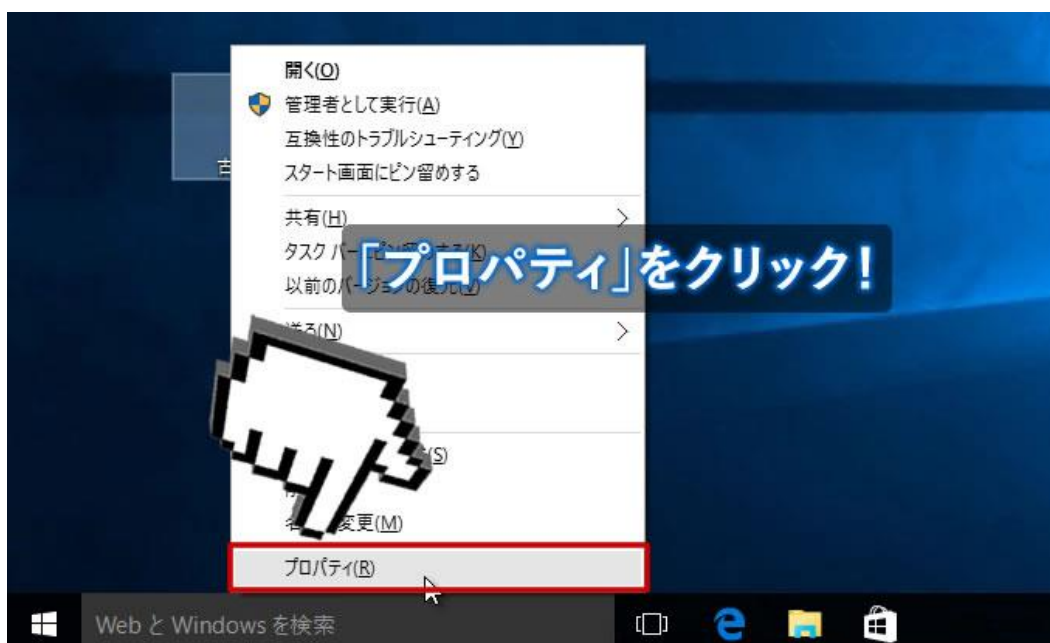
開く(O)
管理者として実行(A)
互換性のトラブルシューティング(Y)
スタート画面にピン留めする

共有(H)
タスク バー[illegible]する(K)
以前のバージョンの復元(V)

「プロパティ」をクリック!

送る(N)

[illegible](S)

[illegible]変更(M)

プロパティ(R)

Web と Windows を検索